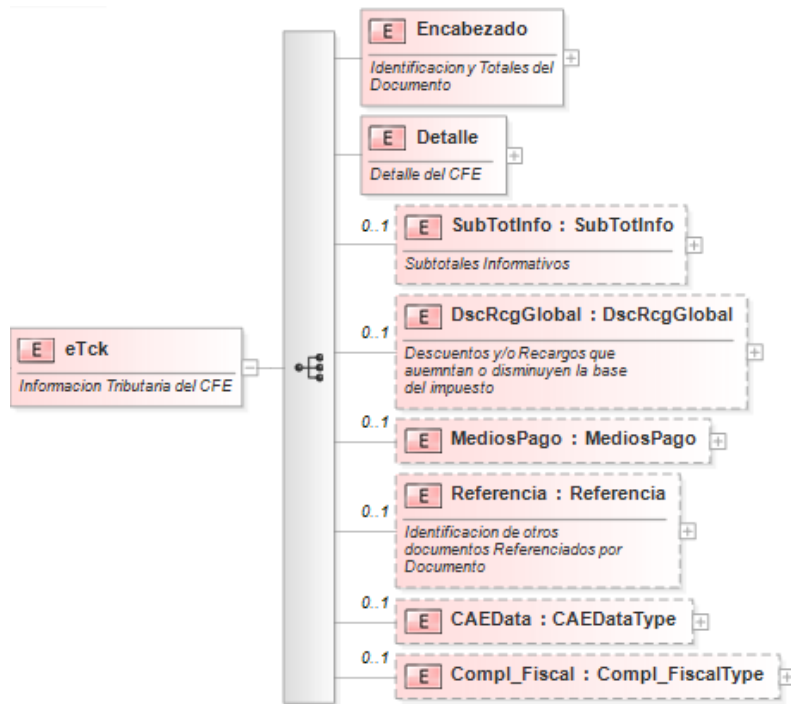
E eTck
Informacion Tributaria del CFE

E Encabezado
Identificacion y Totales del Documento

E Detalle
Detalle del CFE

0..1
E SubTotInfo : SubTotInfo
Subtotales Informativos

0..1
E DscRcgGlobal : DscRcgGlobal
Descuentos y/o Recargos que auemntan o disminuyen la base del impuesto

0..1
E MediosPago : MediosPago

0..1
E Referencia : Referencia
Identificacion de otros documentos Referenciados por Documento

0..1
E CAEData : CAEDataType

0..1
E Compl_Fiscal : Compl_FiscalType